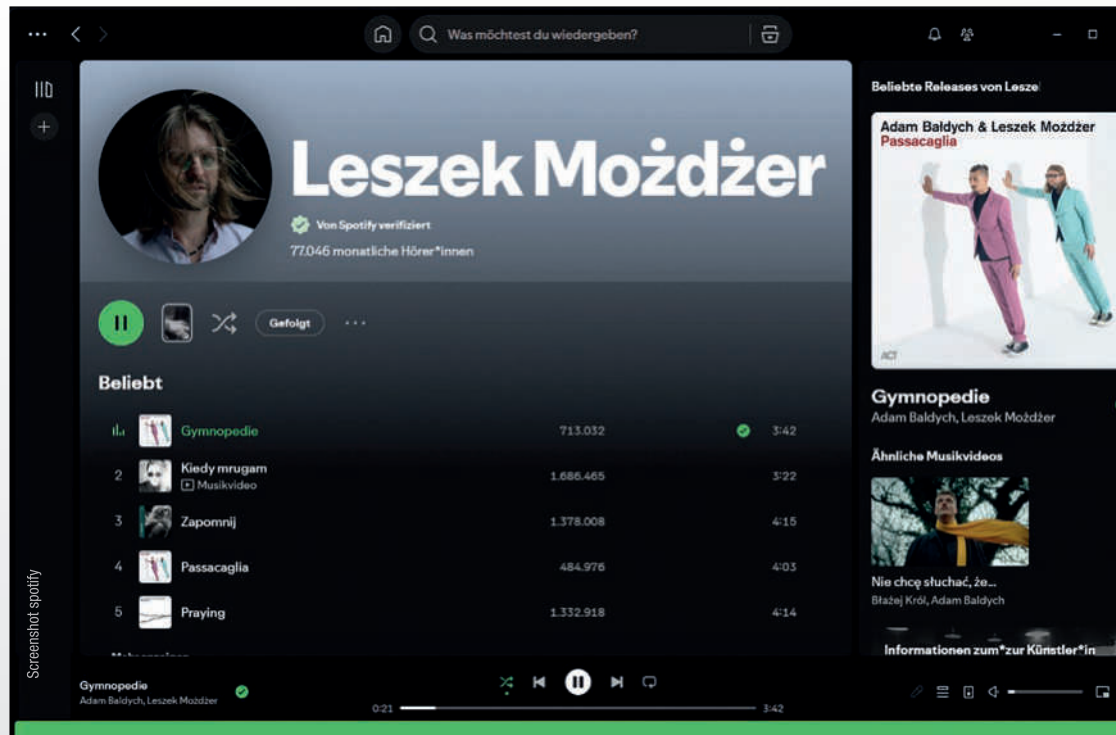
Was möchtest du wiedergeben?

Leszek Możdżer

Von Spotify verifiziert

77.046 monatliche Hörer*innen

Gefolgt

Beliebt

| | | | | |
|---|---|---|---|---|
| | Gymnopedie | 713.032 | | 3:42 |
| 2 | Kiedy mrugam Musikvideo | 1.686.465 | | 3:22 |
| 3 | Zapomnij | 1.378.008 | | 4:15 |
| 4 | Passacaglia | 484.976 | | 4:03 |
| 5 | Praying | 1.332.918 | | 4:14 |

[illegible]

Beliebte Releases von Lesze

Adam Bałdych & Leszek Możdżer
Passacaglia
ACT

Gymnopedie
Adam Bałdych, Leszek Możdżer

Ähnliche Musikvideos

Nie chcę słuchać, że...
Błażej Król, Adam Bałdych

Informationen zum*zur Künstler*in

Gymnopedie
Adam Bałdych, Leszek Możdżer

0:21
3:42

Screenshot spotify